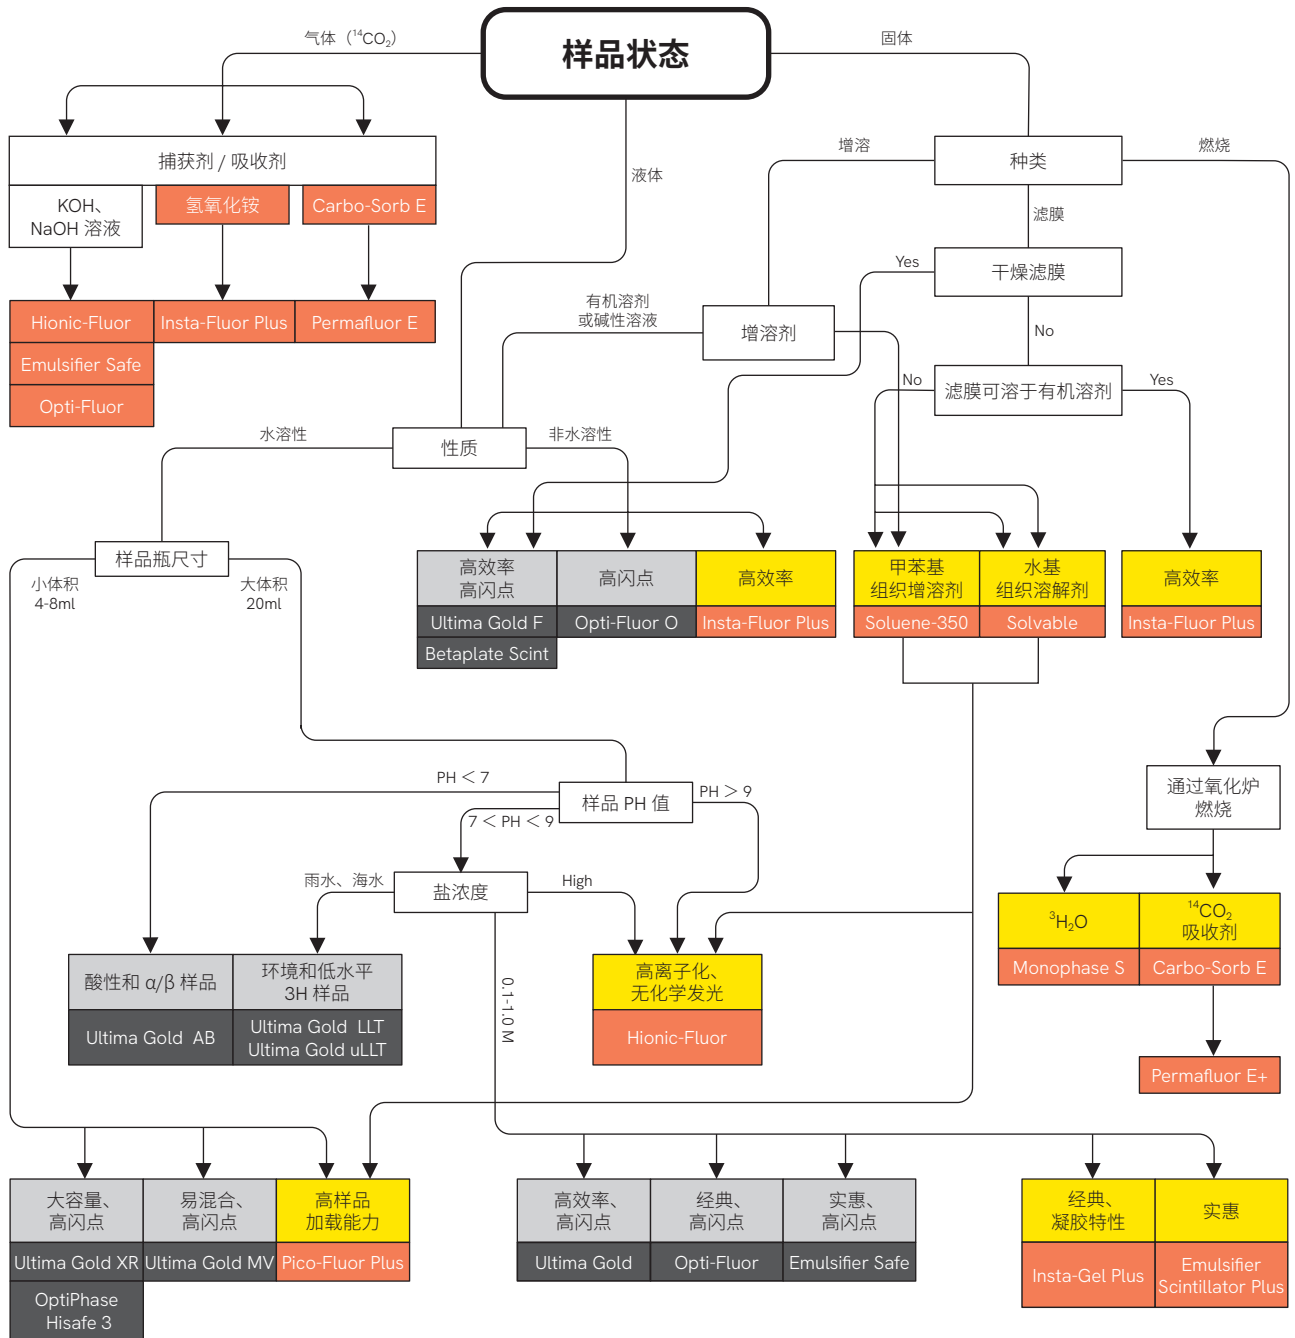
样品状态

气体（$^{14}CO_2$）

固体

液体

捕获剂 / 吸收剂

KOH、NaOH 溶液

氢氧化铵

Carbo-Sorb E

Hionic-Fluor

Insta-Fluor Plus

Permafluor E

Emulsifier Safe

Opti-Fluor

种类

增溶

燃烧

滤膜

干燥滤膜

Yes

No

有机溶剂或碱性溶液

增溶剂

No

滤膜可溶于有机溶剂

Yes

水溶性

性质

非水溶性

样品瓶尺寸

小体积 4-8ml

大体积 20ml

高效率 高闪点

高闪点

高效率

Ultima Gold F

Opti-Fluor O

Insta-Fluor Plus

Betaplate Scint

甲苯基 组织增溶剂

水基 组织溶解剂

高效率

Soluene-350

Solvable

Insta-Fluor Plus

通过氧化炉燃烧

PH < 7

样品 PH 值

PH > 9

7 < PH < 9

雨水、海水

盐浓度

High

$^3H_2O$

$^{14}CO_2$ 吸收剂

Monophase S

Carbo-Sorb E

0.1-1.0 M

酸性和 α/β 样品

环境和低水平 3H 样品

高离子化、无化学发光

Ultima Gold AB

Ultima Gold LLT Ultima Gold uLLT

Hionic-Fluor

Permafluor E+

大容量、高闪点

易混合、高闪点

高样品加载能力

高效率、高闪点

经典、高闪点

实惠、高闪点

经典、凝胶特性

实惠

Ultima Gold XR

Ultima Gold MV

Pico-Fluor Plus

Ultima Gold

Opti-Fluor

Emulsifier Safe

Insta-Gel Plus

Emulsifier Scintillator Plus

OptiPhase Hisafe 3